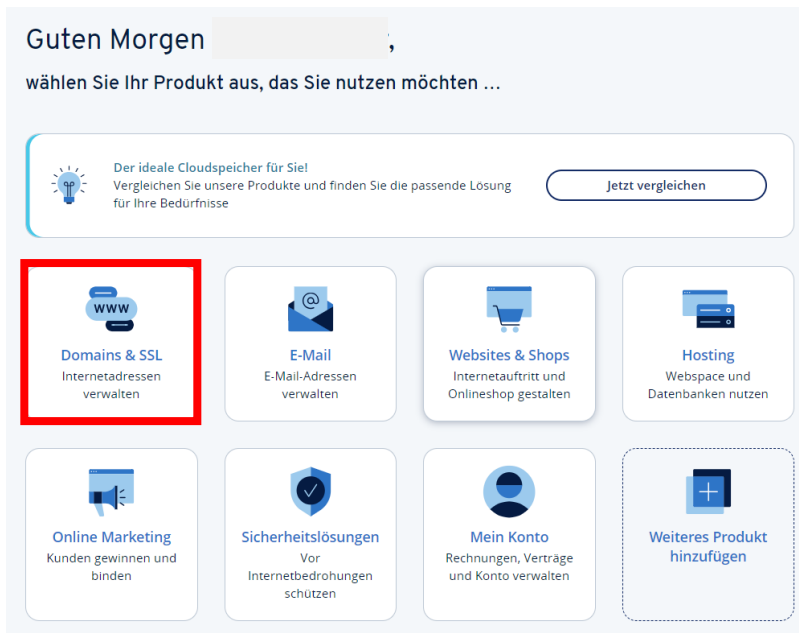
Guten Morgen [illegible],

wählen Sie Ihr Produkt aus, das Sie nutzen möchten ...

Der ideale Cloudspeicher für Sie!
Vergleichen Sie unsere Produkte und finden Sie die passende Lösung für Ihre Bedürfnisse

Jetzt vergleichen

www

Domains & SSL
Internetadressen verwalten

E-Mail
E-Mail-Adressen verwalten

Websites & Shops
Internetauftritt und Onlineshop gestalten

Hosting
Webspace und Datenbanken nutzen

Online Marketing
Kunden gewinnen und binden

Sicherheitslösungen
Vor Internetbedrohungen schützen

Mein Konto
Rechnungen, Verträge und Konto verwalten

Weiteres Produkt hinzufügen